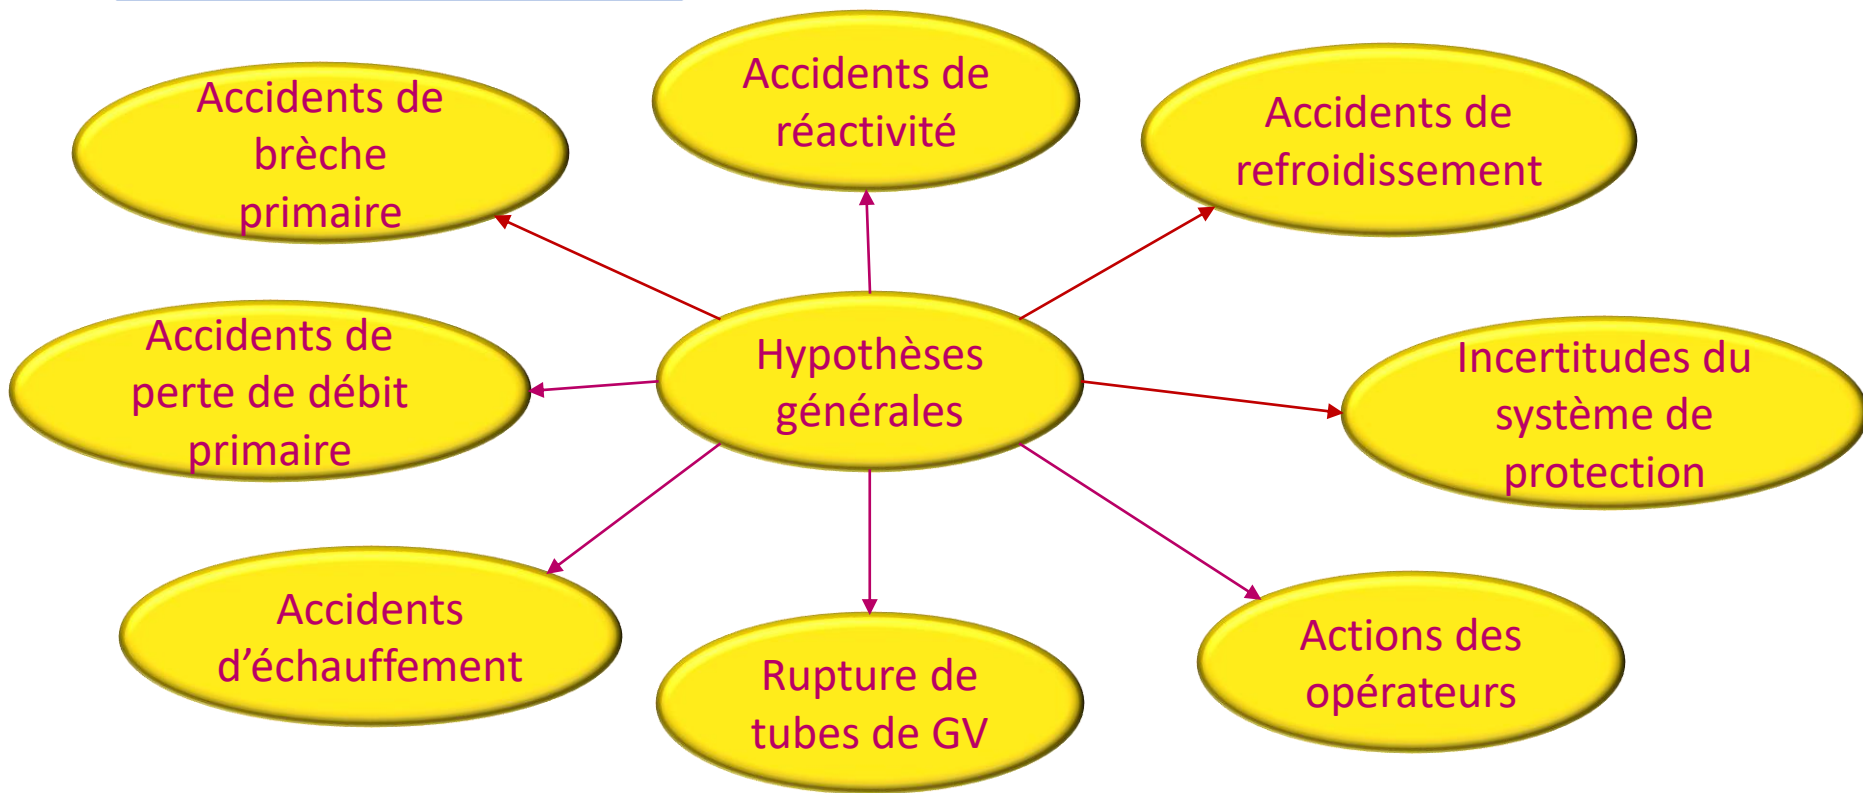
Hypothèses générales

Accidents de brèche primaire

Accidents de réactivité

Accidents de refroidissement

Accidents de perte de débit primaire

Incertitudes du système de protection

Accidents d'échauffement

Rupture de tubes de GV

Actions des opérateurs